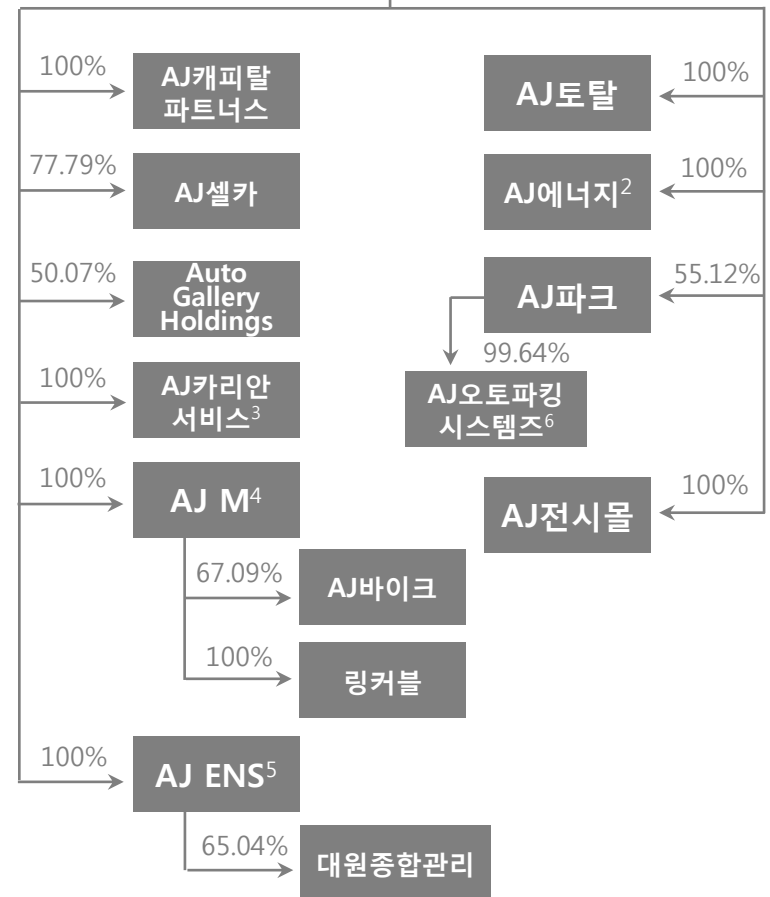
100%
AJ캐피탈 파트너스

77.79%
AJ셀카

50.07%
Auto Gallery Holdings

100%
AJ카리안 서비스$^3$

100%
AJ M$^4$

67.09%
AJ바이크

100%
링커블

100%
AJ ENS$^5$

65.04%
대원종합관리

100%
AJ토탈

100%
AJ에너지$^2$

55.12%
AJ파크

99.64%
AJ오토파킹 시스템즈$^6$

100%
AJ전시몰